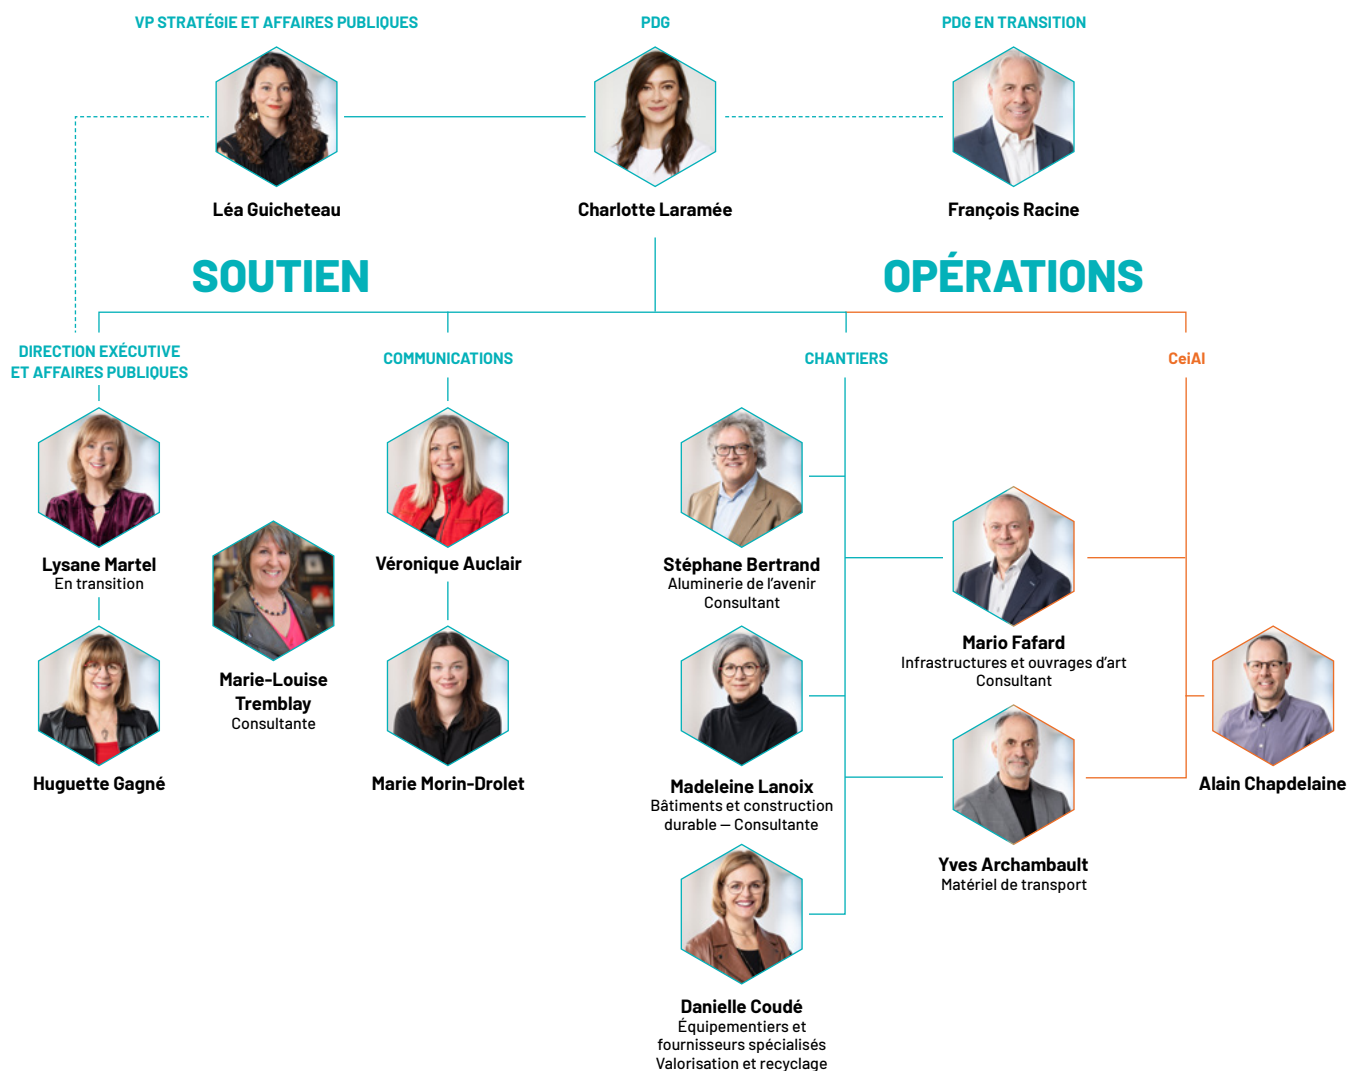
VP STRATÉGIE ET AFFAIRES PUBLIQUES

Léa Guicheteau

PDG

Charlotte Laramée

PDG EN TRANSITION

François Racine

SOUTIEN

OPÉRATIONS

DIRECTION EXÉCUTIVE ET AFFAIRES PUBLIQUES

Lysane Martel
En transition

Huguette Gagné

Marie-Louise Tremblay
Consultante

COMMUNICATIONS

Véronique Auclair

Marie Morin-Drolet

CHANTIERS

Stéphane Bertrand
Aluminerie de l'avenir
Consultant

Madeleine Lanoix
Bâtiments et construction durable — Consultante

Danielle Coudé
Équipementiers et fournisseurs spécialisés
Valorisation et recyclage

Mario Fafard
Infrastructures et ouvrages d'art
Consultant

Yves Archambault
Matériel de transport

CeiAl

Alain Chapdelaine